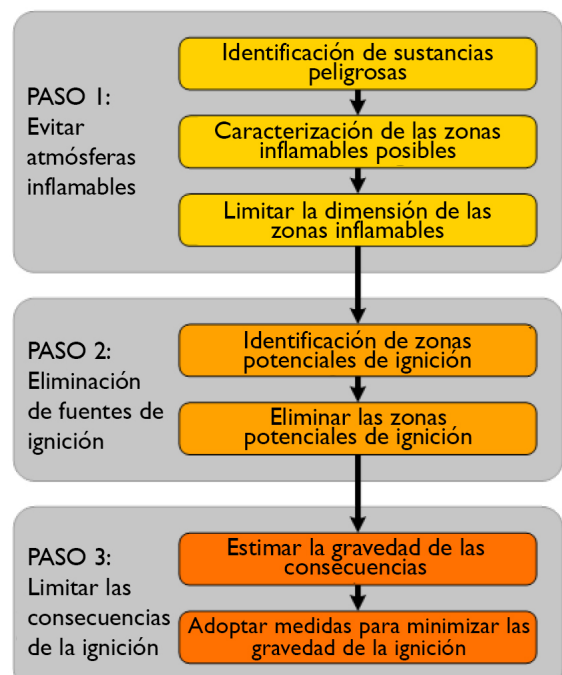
PASO 1: Evitar atmósferas inflamables

Identificación de sustancias peligrosas

Caracterización de las zonas inflamables posibles

Limitar la dimensión de las zonas inflamables

PASO 2: Eliminación de fuentes de ignición

Identificación de zonas potenciales de ignición

Eliminar las zonas potenciales de ignición

PASO 3: Limitar las consecuencias de la ignición

Estimar la gravedad de las consecuencias

Adoptar medidas para minimizar las gravedad de la ignición